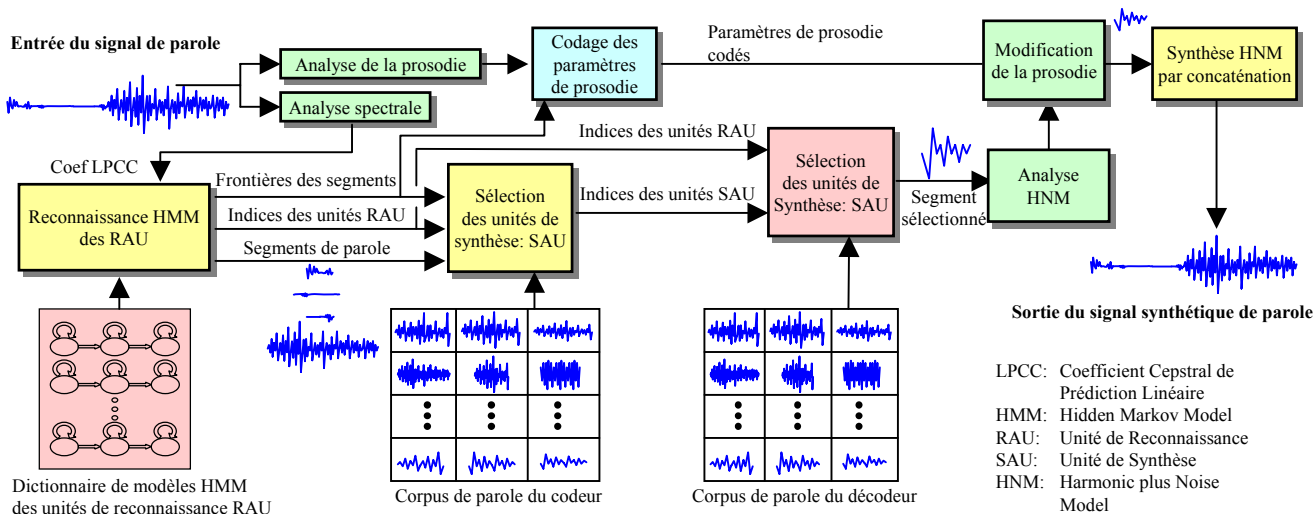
Entrée du signal de parole

Analyse de la prosodie

Analyse spectrale

Codage des paramètres de prosodie

Paramètres de prosodie codés

Modification de la prosodie

Synthèse HNM par concaténation

Coef LPCC

Indices des unités RAU

Frontières des segments

Reconnaissance HMM des RAU

Indices des unités RAU

Segments de parole

Sélection des unités de synthèse: SAU

Indices des unités SAU

Sélection des unités de Synthèse: SAU

Segment sélectionné

Analyse HNM

Sortie du signal synthétique de parole

Dictionnaire de modèles HMM des unités de reconnaissance RAU

Corpus de parole du codeur

Corpus de parole du décodeur

LPCC: Coefficient Cepstral de Prédiction Linéaire
HMM: Hidden Markov Model
RAU: Unité de Reconnaissance
SAU: Unité de Synthèse
HNM: Harmonic plus Noise Model